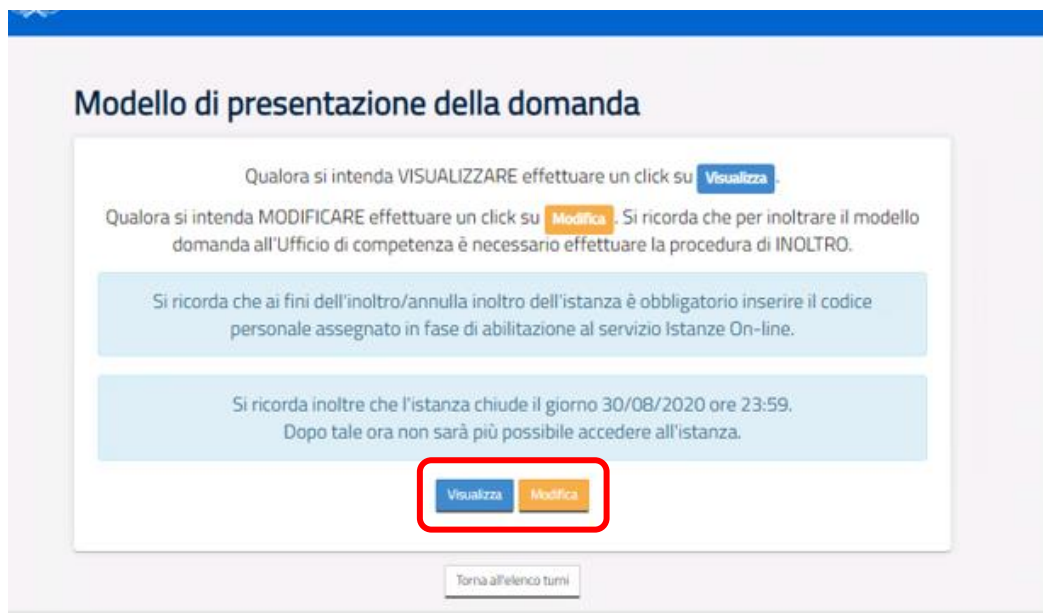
Modello di presentazione della domanda

Qualora si intenda VISUALIZZARE effettuare un click su Visualizza.

Qualora si intenda MODIFICARE effettuare un click su Modifica. Si ricorda che per inoltrare il modello domanda all'Ufficio di competenza è necessario effettuare la procedura di INOLTRO.

Si ricorda che ai fini dell'inoltro/annulla inoltro dell'istanza è obbligatorio inserire il codice personale assegnato in fase di abilitazione al servizio Istanze On-line.

Si ricorda inoltre che l'istanza chiude il giorno 30/08/2020 ore 23:59.
Dopo tale ora non sarà più possibile accedere all'istanza.

Visualizza Modifica

Torna all'elenco turni